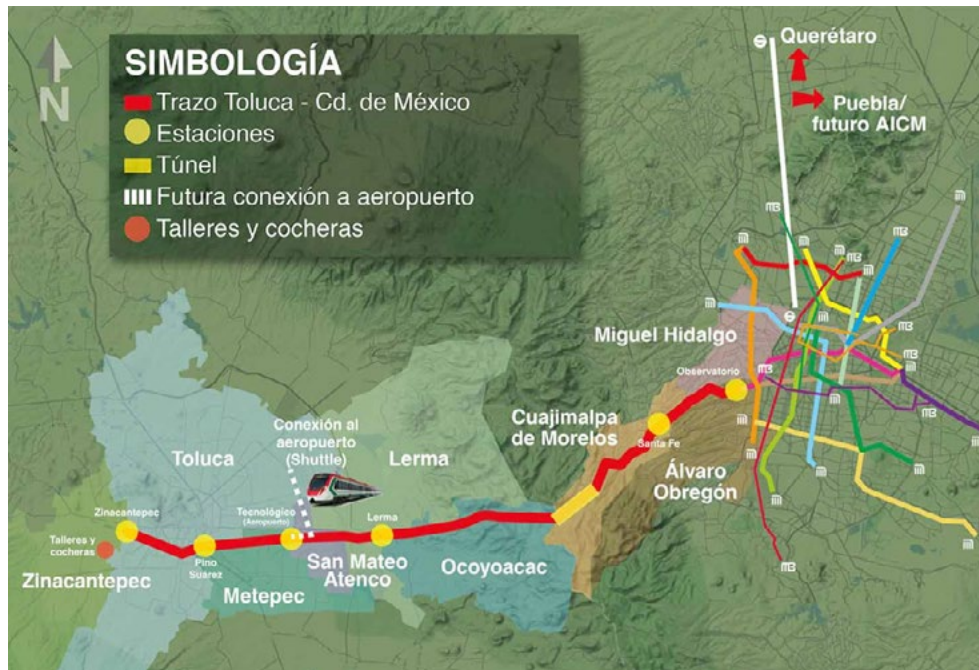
N

SIMBOLOGÍA
Trazo Toluca - Cd. de México
Estaciones
Túnel
Futura conexión a aeropuerto
Talleres y cocheras

Querétaro
Puebla/ futuro AICM

Miguel Hidalgo
Observatorio
Cuajimalpa de Morelos
Santa Fe
Álvaro Obregón
Conexión al aeropuerto (Shuttle)
Toluca
Lerma
Zinacantepec
Talleres y cocheras
Zinacantepec
Pino Suárez
Tecnológico (Aeropuerto)
Lerma
San Mateo Atenco
Ocoyoacac
Metepec